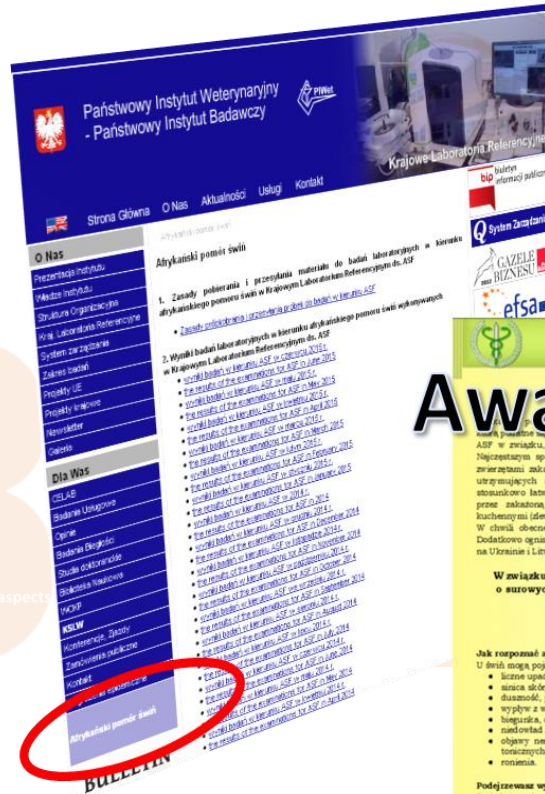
Państwowy Instytut Weterynaryjny - Państwowy Instytut Badawczy

PIWet

Krajowe Laboratoria Referencyjne

bip biuletyn informacji publicznej

Strona Główna O Nas Aktualności Usługi Kontakt

O Nas
Prezentacja Instytutu
Władze Instytutu
Struktura Organizacyjna
Kraj. Laboratoria Referencyjne
System zarządzania
Zakres badań
Projekty UE
Projekty krajowe
Newsletter
Galeria

Dla Was
CELAB
Badania Usługowe
Opinie
Badania Biegłości
Studia doktoranckie
Biblioteka Naukowa
WCKP
KSLW
Konferencje, Zjazdy
Zamówienia publiczne
Kontakt

Afrykański pomór świń

Afrykański pomór świń

1. Zasady pobierania i przesyłania materiału do badań laboratoryjnych w kierunku afrykańskiego pomoru świń w Krajowym Laboratorium Referencyjnym ds. ASF

• Zasady pobierania i przesyłania próbek do badań w kierunku ASF

2. Wyniki badań laboratoryjnych w kierunku afrykańskiego pomoru świń wykonywanych w Krajowym Laboratorium Referencyjnym ds. ASF

• wyniki badań w kierunku ASF w czerwcu 2015 r.
• the results of the examinations for ASF in June 2015
• wyniki badań w kierunku ASF w maju 2015 r.
• the results of the examinations for ASF in May 2015
• wyniki badań w kierunku ASF w kwietniu 2015 r.
• the results of the examinations for ASF in April 2015
• wyniki badań w kierunku ASF w marcu 2015 r.
• the results of the examinations for ASF in March 2015
• wyniki badań w kierunku ASF w lutym 2015 r.
• the results of the examinations for ASF in February 2015
• wyniki badań w kierunku ASF w styczniu 2015 r.
• the results of the examinations for ASF in January 2015
• wyniki badań w kierunku ASF w 2014 r.
• the results of the examinations for ASF in 2014
• wyniki badań w kierunku ASF w grudniu 2014 r.
• the results of the examinations for ASF in December 2014
• wyniki badań w kierunku ASF w listopadzie 2014 r.
• the results of the examinations for ASF in November 2014
• wyniki badań w kierunku ASF w październiku 2014 r.
• the results of the examinations for ASF in October 2014
• wyniki badań w kierunku ASF we wrześniu 2014 r.
• the results of the examinations for ASF in September 2014
• wyniki badań w kierunku ASF w sierpniu 2014 r.
• the results of the examinations for ASF in August 2014
• wyniki badań w kierunku ASF w lipcu 2014 r.
• the results of the examinations for ASF in July 2014
• wyniki badań w kierunku ASF w czerwcu 2014 r.
• the results of the examinations for ASF in June 2014
• wyniki badań w kierunku ASF w maju 2014 r.
• the results of the examinations for ASF in May 2014
• wyniki badań w kierunku ASF w kwietniu 2014 r.
• the results of the examinations for ASF in April 2014

Afrykański pomór świń

BULLETIN

System Zarządzania

GAZELE BIZNESU

efsa

Awa

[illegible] ASF w związku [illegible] Najczęstszym sp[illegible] zwierzętami zak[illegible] utrzymujących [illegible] stosunkowo late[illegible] przez zakażoną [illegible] kuchennymi (ele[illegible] W chwili obecne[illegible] Dodatkowo ognis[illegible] na Ukrainie i Litw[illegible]

W związku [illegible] o surowyc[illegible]

Jak rozpoznać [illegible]
U świń mogą poj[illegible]
• liczne upad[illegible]
• sinica skór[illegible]
• duszność, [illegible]
• wypływ z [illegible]
• biegunka, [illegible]
• niedowład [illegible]
• objawy ne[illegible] tonicznych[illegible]
• ronienia.

Podejrzewasz w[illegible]